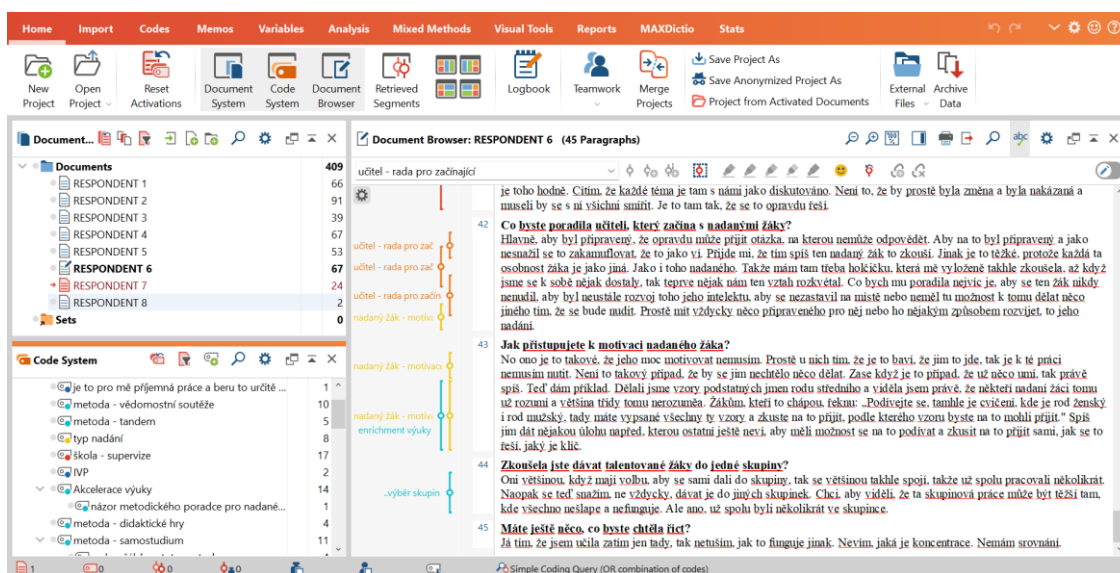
Home Import Codes Memos Variables Analysis Mixed Methods Visual Tools Reports MAXDictio Stats

New Project
Open Project
Reset Activations
Document System
Code System
Document Browser
Retrieved Segments
Logbook
Teamwork
Merge Projects
Save Project As
Save Anonymized Project As
Project from Activated Documents
External Files
Archive Data

Document...

| | |
|---|---|
| Documents | 409 |
| RESPONDENT 1 | 66 |
| RESPONDENT 2 | 91 |
| RESPONDENT 3 | 39 |
| RESPONDENT 4 | 67 |
| RESPONDENT 5 | 53 |
| RESPONDENT 6 | 67 |
| RESPONDENT 7 | 24 |
| RESPONDENT 8 | 2 |
| Sets | 0 |

Code System

| | |
|---|---|
| je to pro mě příjemná práce a beru to určitě ... | 1 |
| metoda - vědomostní soutěže | 10 |
| metoda - tandem | 8 |
| typ nadání | 8 |
| škola - supervize | 17 |
| IVP | 2 |
| Akcelerace výuky | 14 |
| názor metodického poradce pro nadané... | 8 |
| metoda - didaktické hry | 4 |
| metoda - samostudium | 11 |

Document Browser: RESPONDENT 6 (45 Paragraphs)

učitel - rada pro začínající

učitel - rada pro zač
učitel - rada pro zač
učitel - rada pro začín
nadaný žák - motiv
nadaný žák - motivac
nadaný žák - motiv
enrichment výuky
..výběr skupin

je toho hodně. Cítím, že každé téma je tam s námi jako diskutováno. Není to, že by prostě byla změna a byla nakázaná a museli by se s ní všichni smířit. Je to tam tak, že se to opravdu řeší.

42 Co byste poradila učiteli, který začíná s nadanými žáky?
Hlavně, aby byl připravený, že opravdu může přijít otázka, na kterou nemůže odpovědět. Aby na to byl připravený a jako nesnažil se to zakamuflovat, že to jako ví. Přijde mi, že tím spíš ten nadaný žák to zkouší. Jinak je to těžké, protože každá ta osobnost žáka je jako jiná. Jako i toho nadaného. Takže mám tam třeba holčičku, která mě vyložené takhle zkoušela, až když jsme se k sobě nějak dostaly, tak teprve nějak nám ten vztah rozkvétal. Co bych mu poradila nejvíc je, aby se ten žák nikdy nenudil, aby byl neustále rozvoj toho jeho intelektu, aby se nezastavil na místě nebo neměl tu možnost k tomu dělat něco jiného tím, že se bude nudit. Prostě mít vždycky něco připraveného pro něj nebo ho nějakým způsobem rozvíjet, to jeho nadání.

43 Jak přistupujete k motivaci nadaného žáka?
No ono je to takové, že jeho moc motivovat nemusím. Prostě u nich tím, že je to baví, že jim to jde, tak je k té práci nemusím nutit. Není to takový případ, že by se jim nechtělo něco dělat. Zase když je to případ, že už něco umí, tak právě spíš. Teď dám příklad. Dělali jsme vzory podstatných jmen rodu středního a viděla jsem právě, že někteří nadaní žáci tomu už rozumí a většina třídy tomu nerozumí. Žákům, kteří to chápou, řeknu: „Podívejte se, tamhle je cvičení, kde je rod ženský i rod mužský, tady máte vypsané všechny ty vzory a zkuste na to přijít, podle kterého vzoru byste na to mohli přijít." Spíš jim dát nějakou úlohu napřed, kterou ostatní ještě neví, aby měli možnost se na to podívat a zkusit na to přijít sami, jak se to řeší, jaký je klíč.

44 Zkoušela jste dávat talentované žáky do jedné skupiny?
Oni většinou, když mají volbu, aby se sami dali do skupiny, tak se většinou takhle spojí, takže už spolu pracovali několikrát. Naopak se teď snažím, ne vždycky, dávat je do jiných skupinek. Chci, aby viděli, že ta skupinová práce může být těžší tam, kde všechno nešlape a nefunguje. Ale ano, už spolu byli několikrát ve skupince.

45 Máte ještě něco, co byste chtěla říct?
Já tím, že jsem učila zatím jen tady, tak netuším, jak to funguje jinak. Nevím, jaká je koncentrace. Nemám srovnání.

1 0 0 0 Simple Coding Query (OR combination of codes)